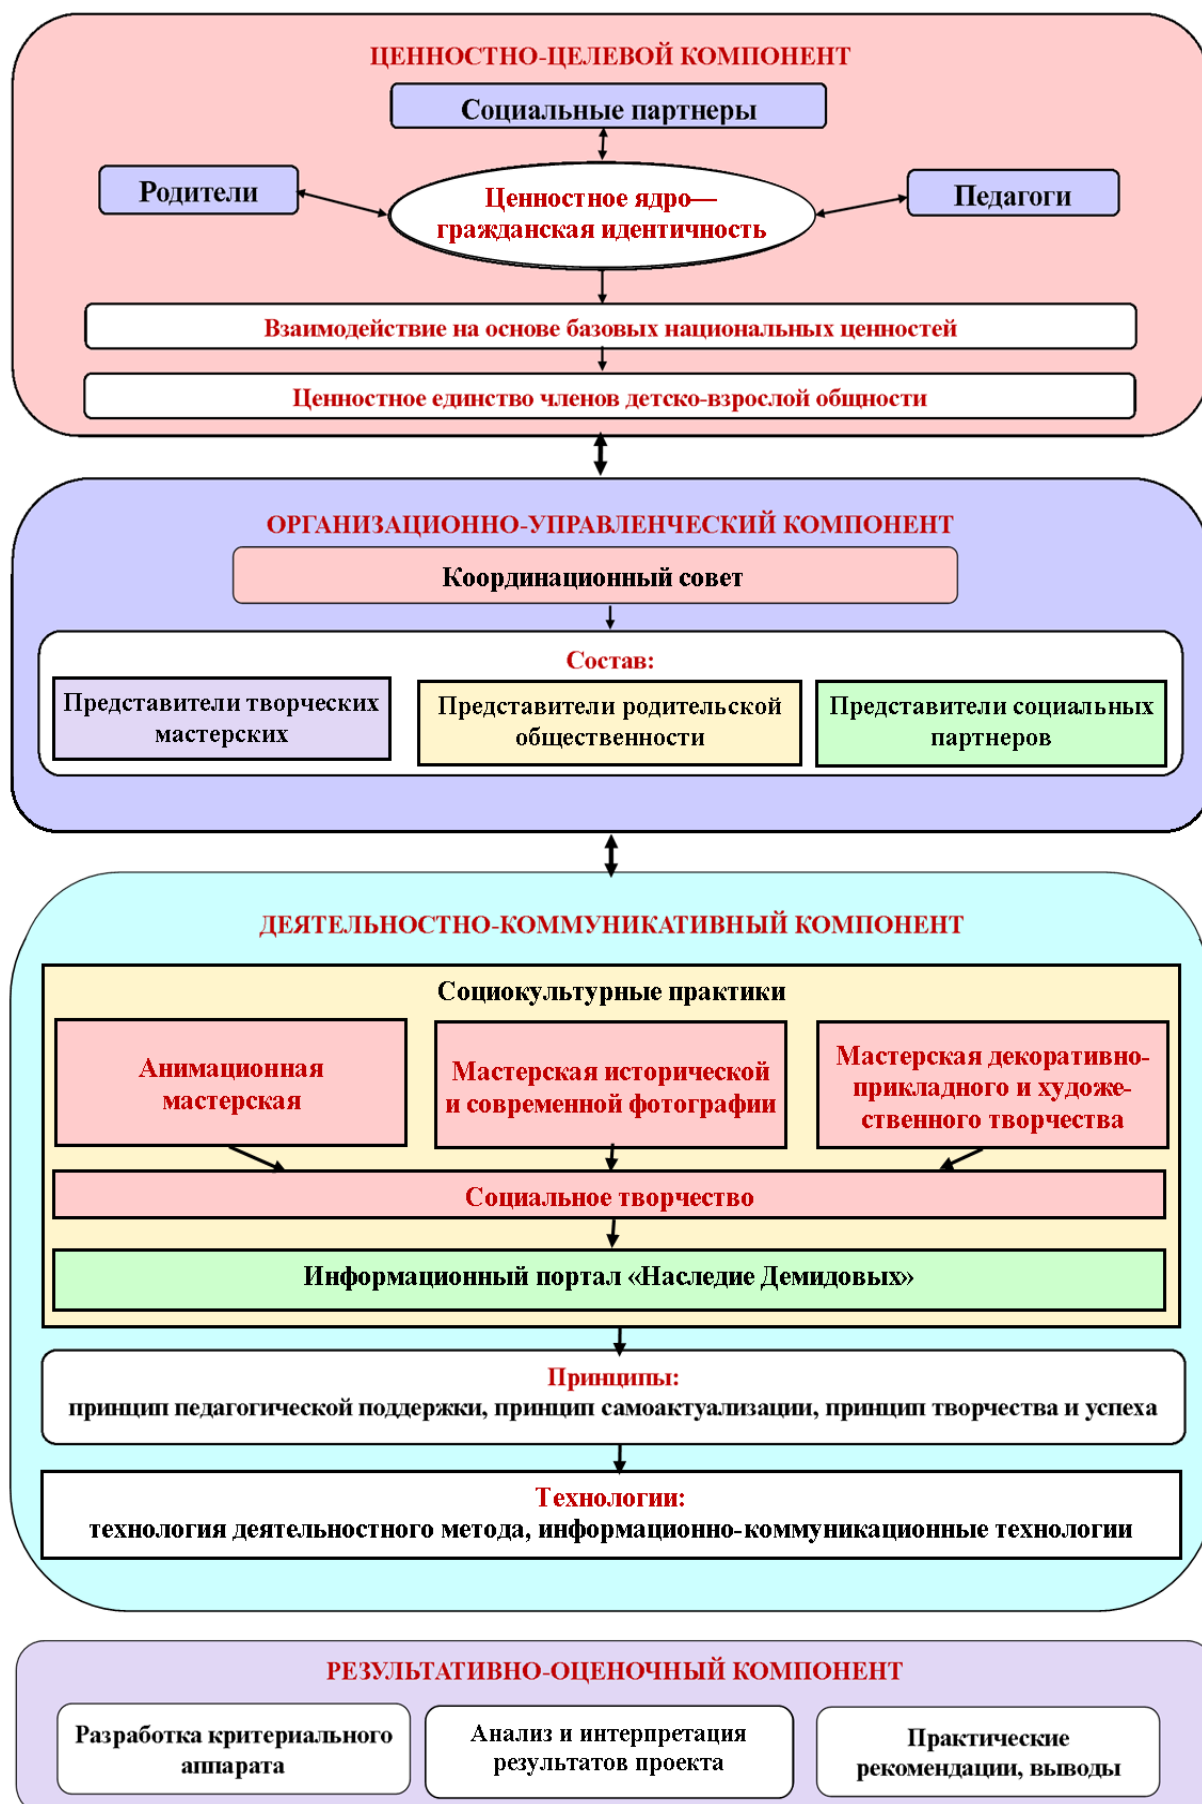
ЦЕННОСТНО-ЦЕЛЕВОЙ КОМПОНЕНТ

Социальные партнеры

Родители

Ценностное ядро— гражданская идентичность

Педагоги

Взаимодействие на основе базовых национальных ценностей

Ценностное единство членов детско-взрослой общности

ОРГАНИЗАЦИОННО-УПРАВЛЕНЧЕСКИЙ КОМПОНЕНТ

Координационный совет

Состав:

Представители творческих мастерских

Представители родительской общественности

Представители социальных партнеров

ДЕЯТЕЛЬНОСТНО-КОММУНИКАТИВНЫЙ КОМПОНЕНТ

Социокультурные практики

Анимационная мастерская

Мастерская исторической и современной фотографии

Мастерская декоративно-прикладного и художественного творчества

Социальное творчество

Информационный портал «Наследие Демидовых»

Принципы:
принцип педагогической поддержки, принцип самоактуализации, принцип творчества и успеха

Технологии:
технология деятельностного метода, информационно-коммуникационные технологии

РЕЗУЛЬТАТИВНО-ОЦЕНОЧНЫЙ КОМПОНЕНТ

Разработка критериального аппарата

Анализ и интерпретация результатов проекта

Практические рекомендации, выводы